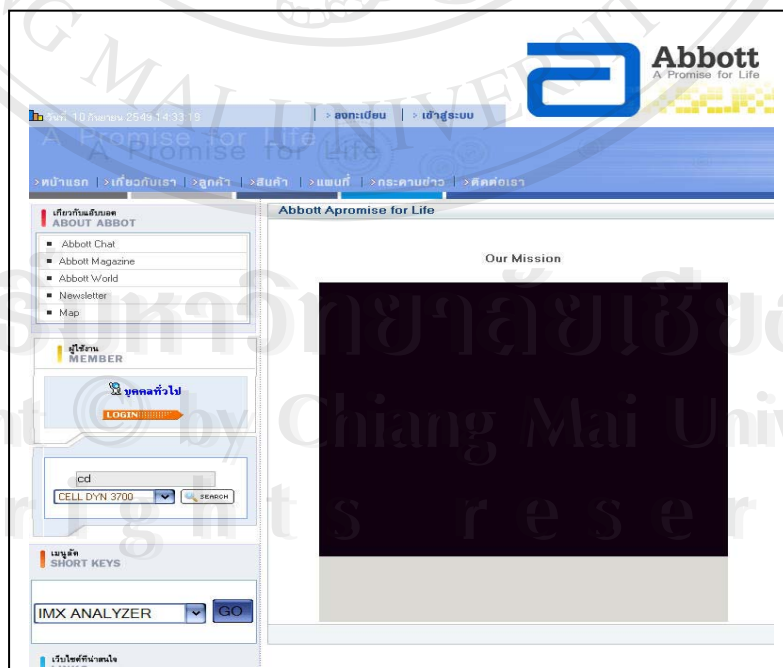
Abbott
A Promise for Life

วันที่ 10 กันยายน 2549 14:33:19 | > ลงทะเบียน | > เข้าสู่ระบบ

A Promise for Life

>หน้าแรก | >เกี่ยวกับเรา | >ลูกค้า | >สินค้า | >แผนที่ | >กระดานข่าว | >ติดต่อเรา

เกี่ยวกับแอ๊บบอต
ABOUT ABBOT

- Abbott Chat
- Abbott Magazine
- Abbott World
- Newsletter
- Map

ผู้ใช้งาน
MEMBER

บุคคลทั่วไป

LOGIN

cd

CELL DYN 3700

SEARCH

เมนูลัด
SHORT KEYS

IMX ANALYZER

GO

เว็บไซต์ที่น่าสนใจ

Abbott Apromise for Life

Our Mission

ลิขสิทธิ์มหาวิทยาลัยเชียงใหม่
Copyright © by Chiang Mai University
All rights reserved